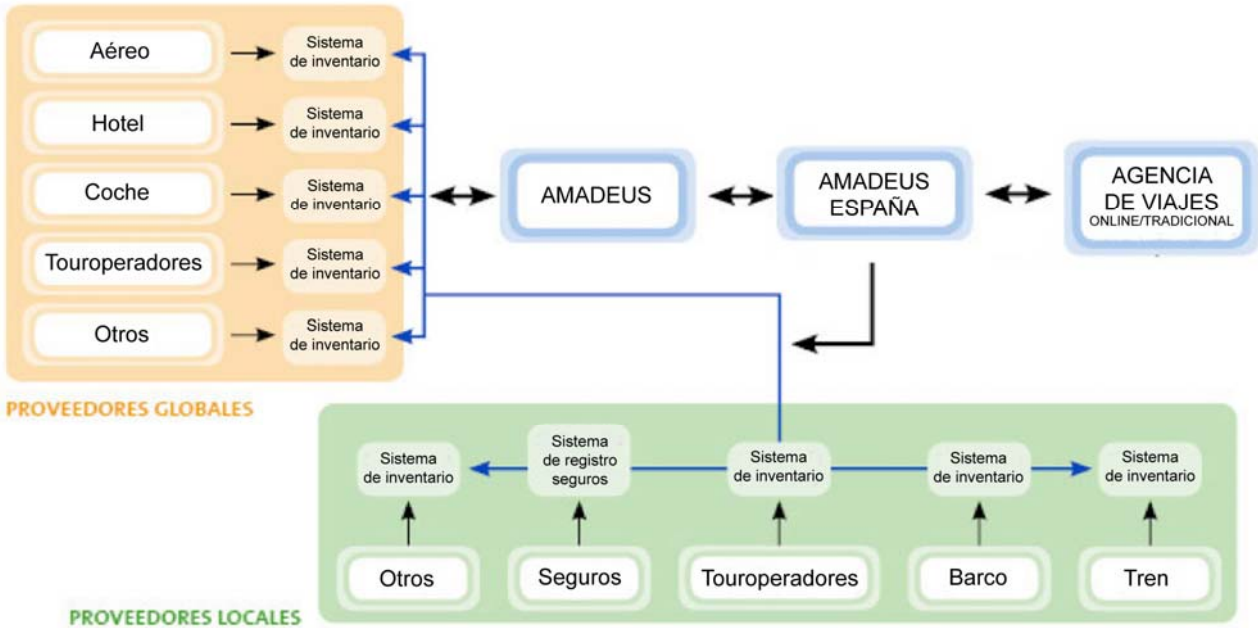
Aéreo
Sistema de inventario
Hotel
Sistema de inventario
Coche
Sistema de inventario
Touroperadores
Sistema de inventario
Otros
Sistema de inventario

AMADEUS

AMADEUS ESPAÑA

AGENCIA DE VIAJES
ONLINE/TRADICIONAL

PROVEEDORES GLOBALES

Sistema de inventario
Sistema de registro seguros
Sistema de inventario
Sistema de inventario
Sistema de inventario

Otros
Seguros
Touroperadores
Barco
Tren

PROVEEDORES LOCALES